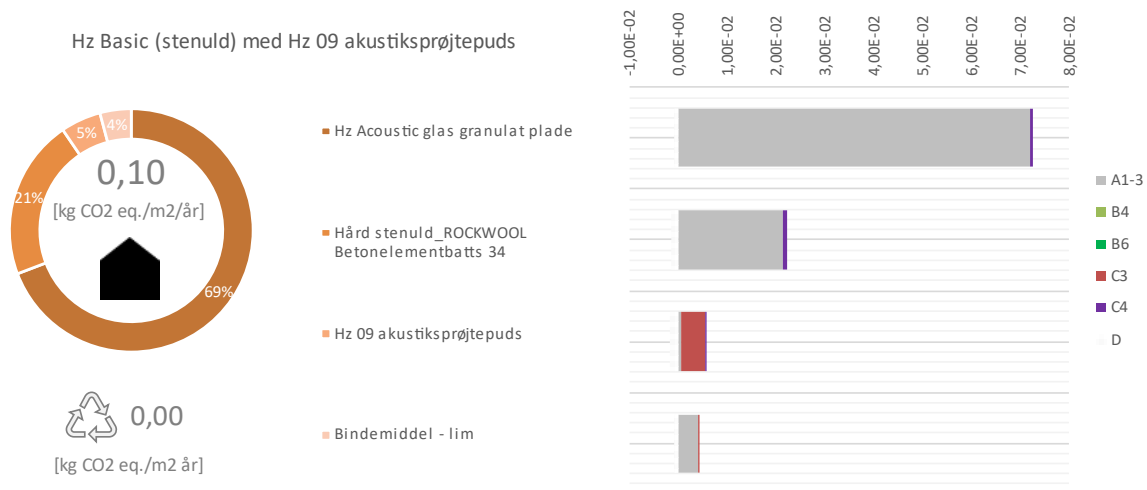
Hz Basic (stenuld) med Hz 09 akustiksprøjtepuds

5%
4%
21%
0,10
[kg CO2 eq./m2/år]
69%

0,00
[kg CO2 eq./m2 år]

Hz Acoustic glas granulat plade

Hård stenuld_ROCKWOOL Betonelementbatts 34

Hz 09 akustiksprøjtepuds

Bindemiddel - lim

-1,00E-02
0,00E+00
1,00E-02
2,00E-02
3,00E-02
4,00E-02
5,00E-02
6,00E-02
7,00E-02
8,00E-02

A1-3
B4
B6
C3
C4
D